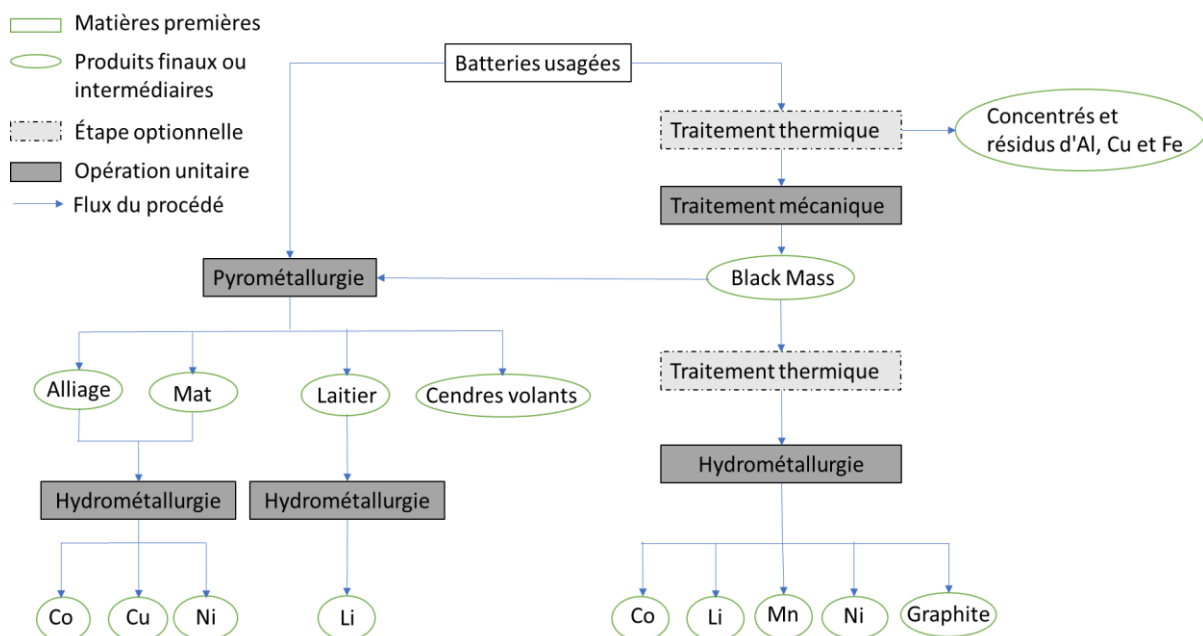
Matières premières
Produits finaux ou intermédiaires
Étape optionnelle
Opération unitaire
Flux du procédé

Batteries usagées

Traitement thermique
Concentrés et résidus d'Al, Cu et Fe
Traitement mécanique
Pyrométallurgie
Black Mass
Alliage
Mat
Laitier
Cendres volants
Traitement thermique
Hydrométallurgie
Hydrométallurgie
Hydrométallurgie
Co
Cu
Ni
Li
Co
Li
Mn
Ni
Graphite